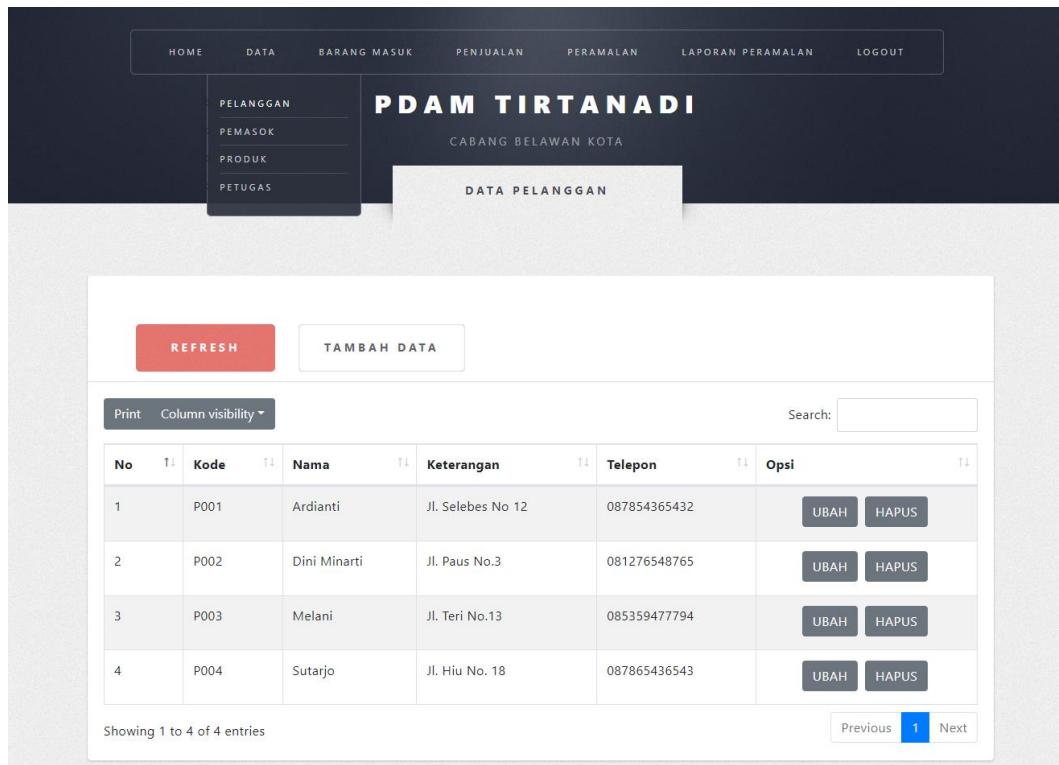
HOME DATA BARANG MASUK PENJUALAN PERAMALAN LAPORAN PERAMALAN LOGOUT

PELANGGAN
PEMASOK
PRODUK
PETUGAS

PDAM TIRTANADI

CABANG BELAWAN KOTA

DATA PELANGGAN

REFRESH TAMBAH DATA

Print Column visibility

Search:

| No | Kode | Nama | Keterangan | Telepon | Opsi |
|---|---|---|---|---|---|
| 1 | P001 | Ardianti | Jl. Selebes No 12 | 087854365432 | UBAH HAPUS |
| 2 | P002 | Dini Minarti | Jl. Paus No.3 | 081276548765 | UBAH HAPUS |
| 3 | P003 | Melani | Jl. Teri No.13 | 085359477794 | UBAH HAPUS |
| 4 | P004 | Sutarjo | Jl. Hiu No. 18 | 087865436543 | UBAH HAPUS |

Showing 1 to 4 of 4 entries

Previous 1 Next